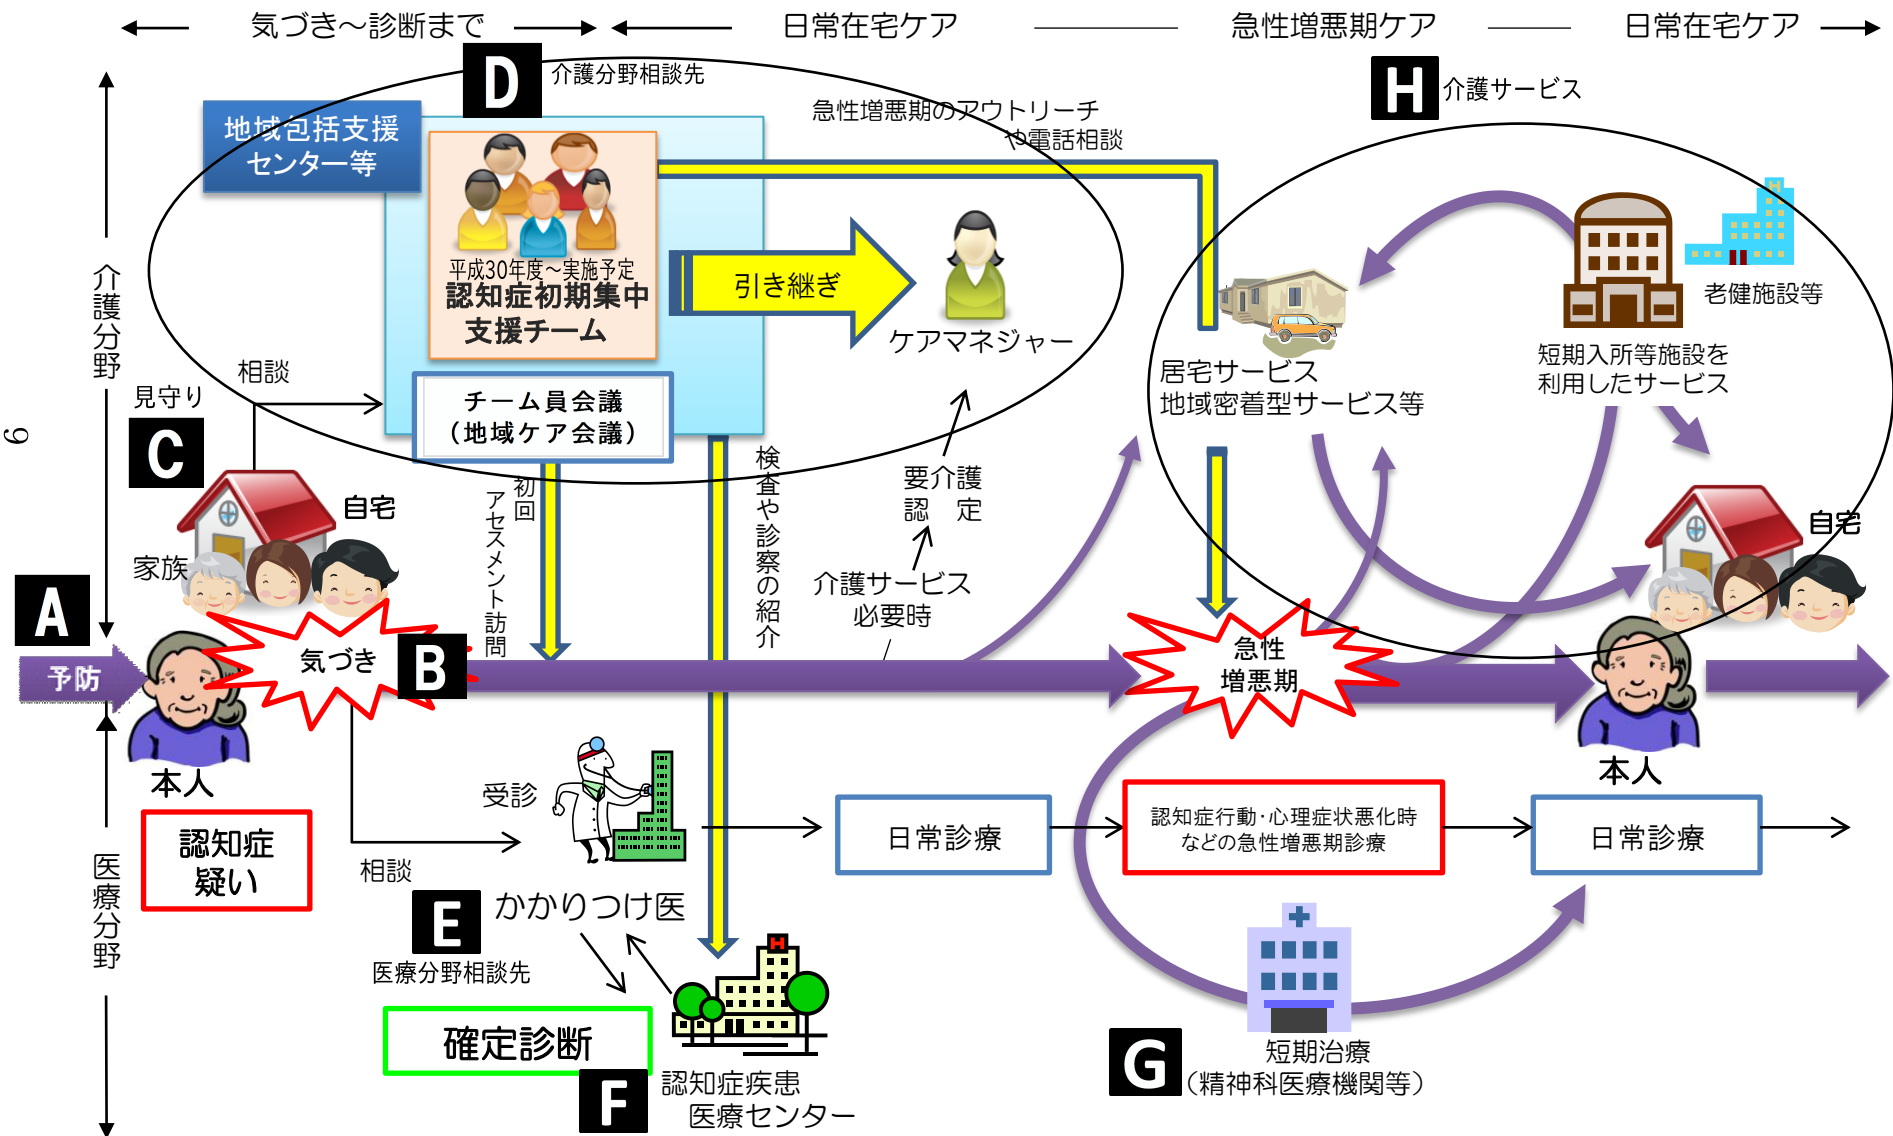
気づき～診断まで　日常在宅ケア　急性増悪期ケア　日常在宅ケア

D 介護分野相談先

地域包括支援センター等

平成30年度～実施予定
認知症初期集中支援チーム

チーム員会議（地域ケア会議）

引き継ぎ

ケアマネジャー

急性増悪期のアウトリーチや電話相談

H 介護サービス

居宅サービス
地域密着型サービス等

老健施設等

短期入所等施設を利用したサービス

介護分野

6

見守り

相談

C

自宅

家族

A

予防

気づき

B

初回アセスメント訪問

検査や診察の紹介

要介護認定

介護サービス必要時

急性増悪期

自宅

本人

本人

認知症疑い

医療分野

受診

相談

日常診療

認知症行動･心理症状悪化時などの急性増悪期診療

日常診療

E かかりつけ医

医療分野相談先

確定診断

F 認知症疾患医療センター

G 短期治療（精神科医療機関等）